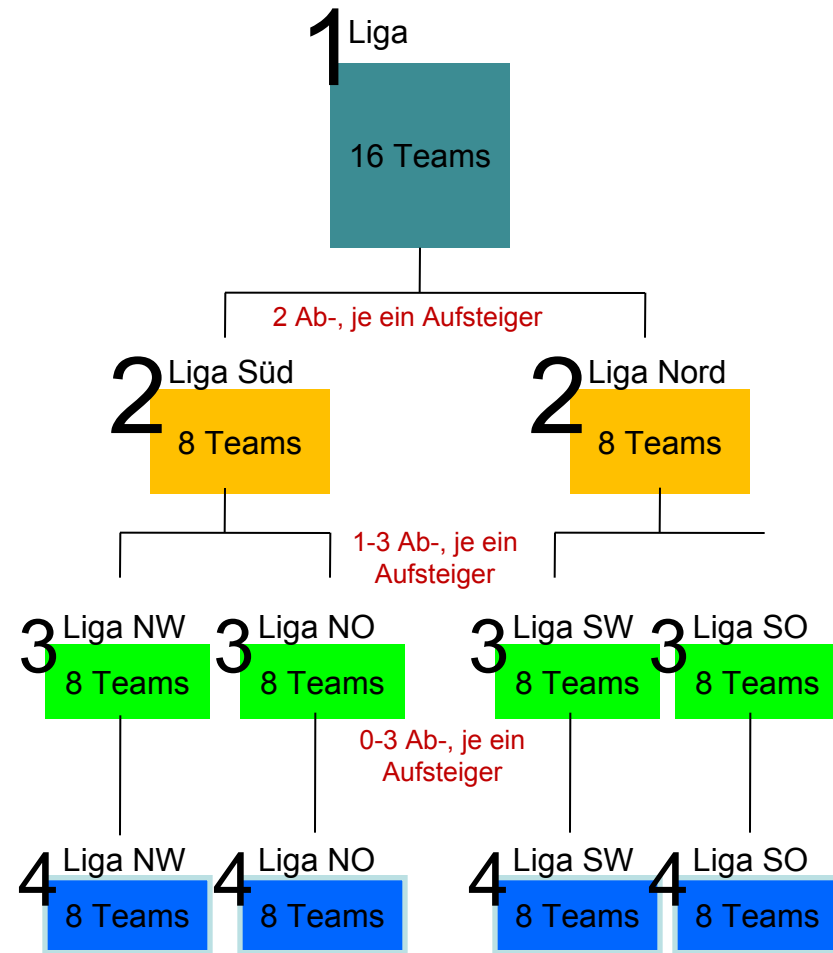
1 Liga
16 Teams

2 Ab-, je ein Aufsteiger

2 Liga Süd
8 Teams

2 Liga Nord
8 Teams

1-3 Ab-, je ein Aufsteiger

3 Liga NW
8 Teams

3 Liga NO
8 Teams

3 Liga SW
8 Teams

3 Liga SO
8 Teams

0-3 Ab-, je ein Aufsteiger

4 Liga NW
8 Teams

4 Liga NO
8 Teams

4 Liga SW
8 Teams

4 Liga SO
8 Teams